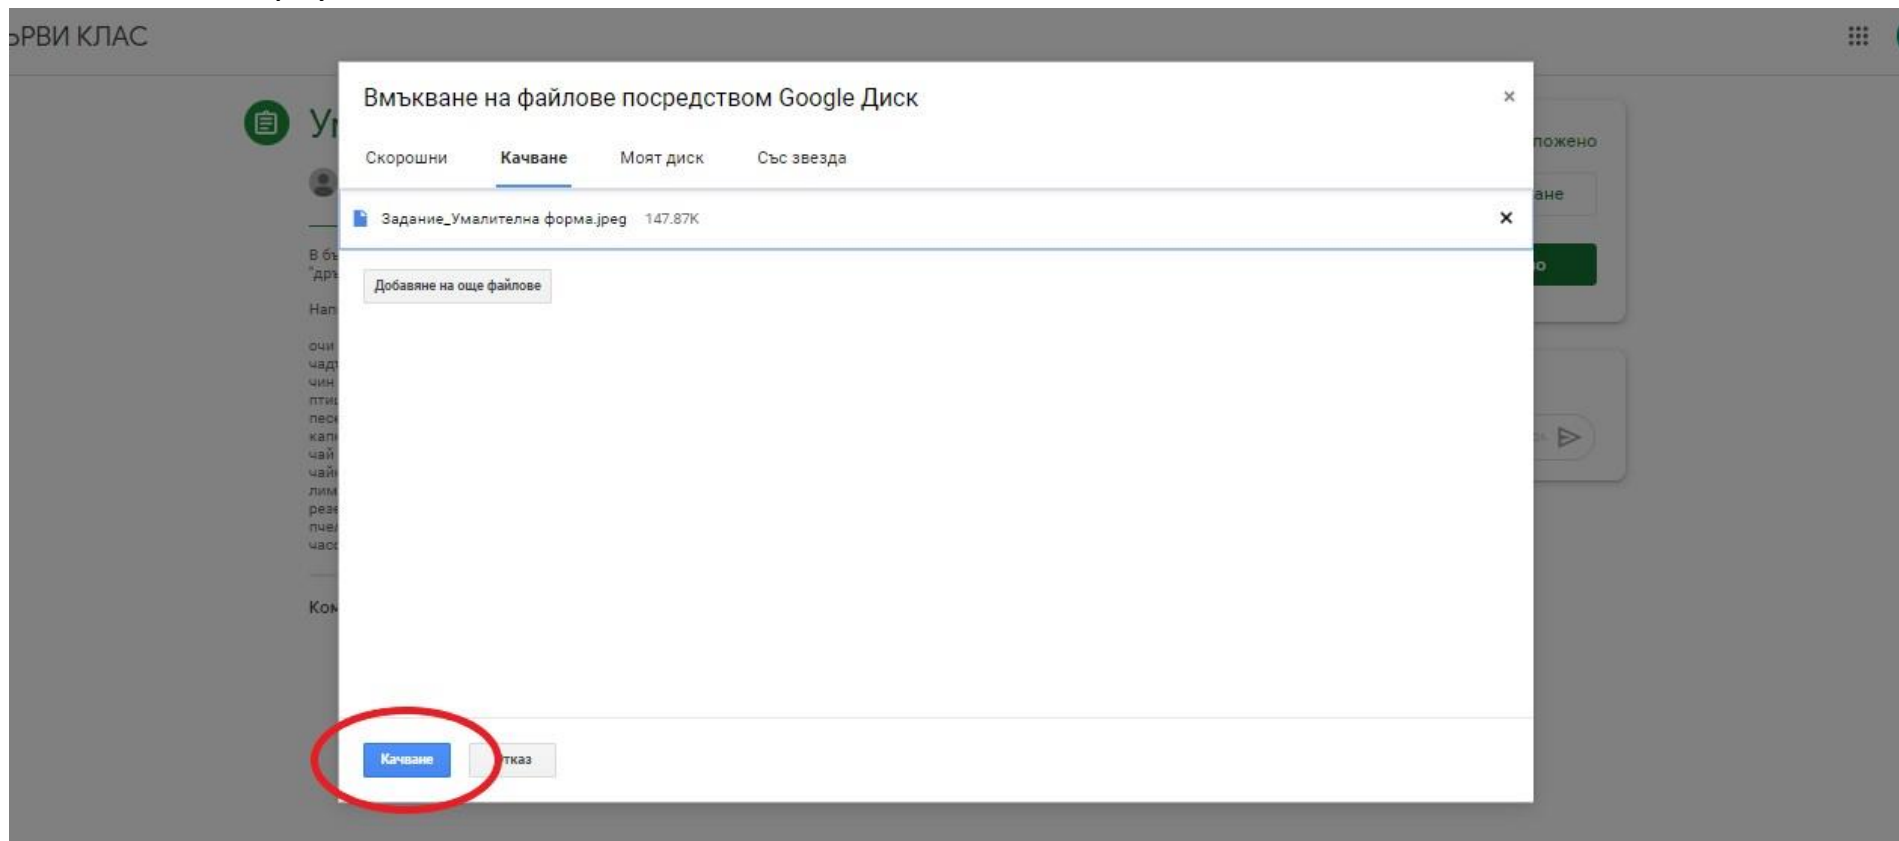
ЪРВИ КЛАС

Ул

В бъ
"дръ

Нап

очи
чадъ
чин
птиц
песе
капі
чай
чайі
лим
резе
пчел
часо

Ком

Вмъкване на файлове посредством Google Диск

×

Скорошни Качване Моят диск Със звезда

Задание_Умалителна форма.jpeg 147.87K ×

Добавяне на още файлове

Качване тказ

пожено

ане

о